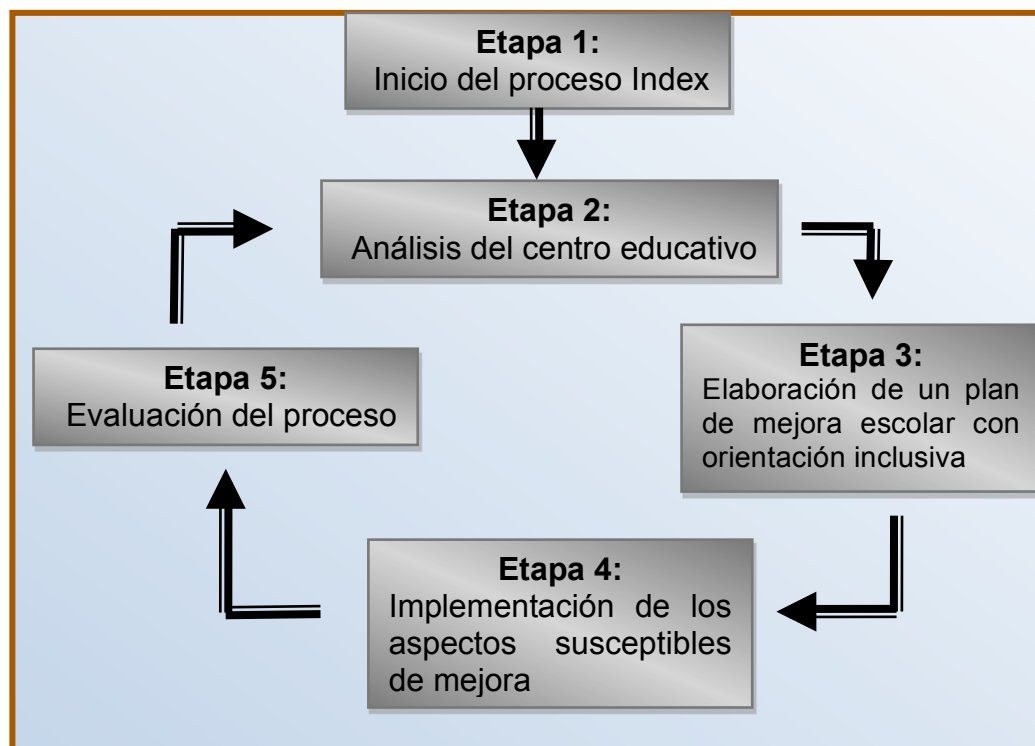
Etapa 1:
Inicio del proceso Index

Etapa 2:
Análisis del centro educativo

Etapa 3:
Elaboración de un plan de mejora escolar con orientación inclusiva

Etapa 4:
Implementación de los aspectos susceptibles de mejora

Etapa 5:
Evaluación del proceso